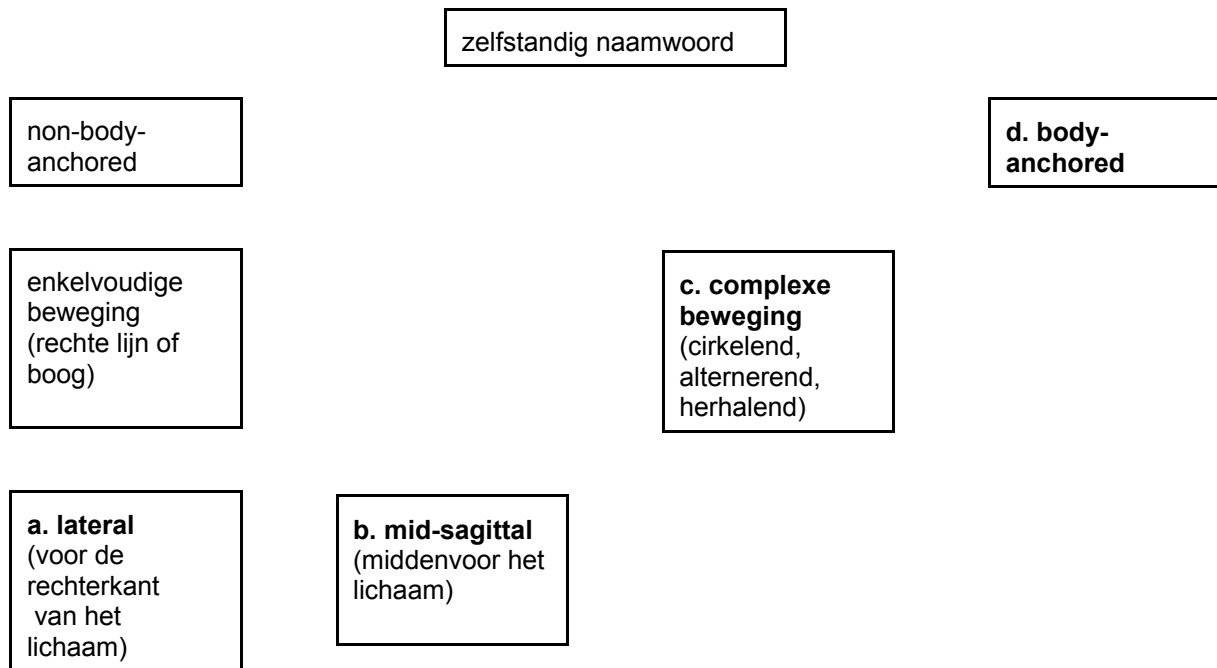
zelfstandig naamwoord

non-body-anchored

d. body-anchored

enkelvoudige beweging (rechte lijn of boog)

c. complexe beweging (cirkelend, alternerend, herhalend)

a. lateral (voor de rechterkant van het lichaam)

b. mid-sagittal (middenvoor het lichaam)